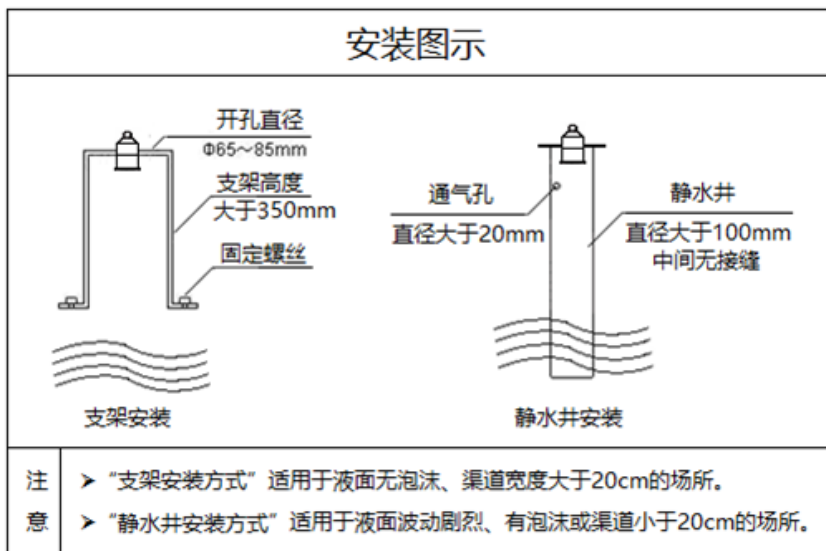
安装图示

开孔直径
Φ65～85mm
支架高度
大于350mm
固定螺丝

支架安装

通气孔
直径大于20mm
静水井
直径大于100mm
中间无接缝

静水井安装

注意

➤ “支架安装方式”适用于液面无泡沫、渠道宽度大于20cm的场所。
➤ “静水井安装方式”适用于液面波动剧烈、有泡沫或渠道小于20cm的场所。